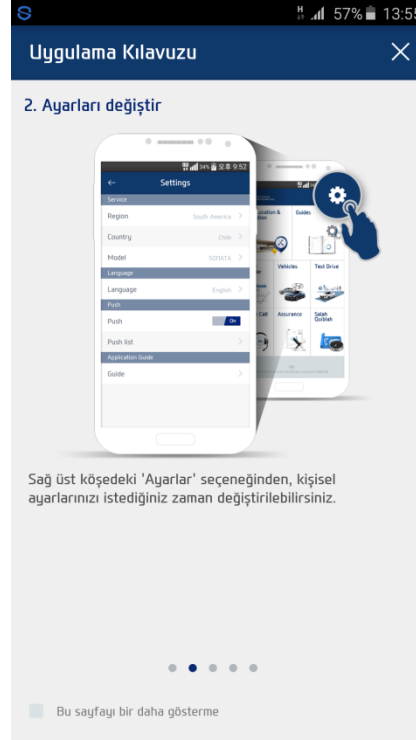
H 57% 13:55

Uygulama Kılavuzu

2. Ayarları değiştir

34% 오후 9:52

Settings

Service

Region South America

Country Chile

Model SONATA

Language

Language English

Push

Push On

Push list

Application Guide

Guide

Location &

Guides

Vehicles

Test Drive

Assurance

Salah Qiblah

Sağ üst köşedeki 'Ayarlar' seçeneğinden, kişisel ayarlarınızı istediğiniz zaman değiştirilebilirsiniz.

Bu sayfayı bir daha gösterme